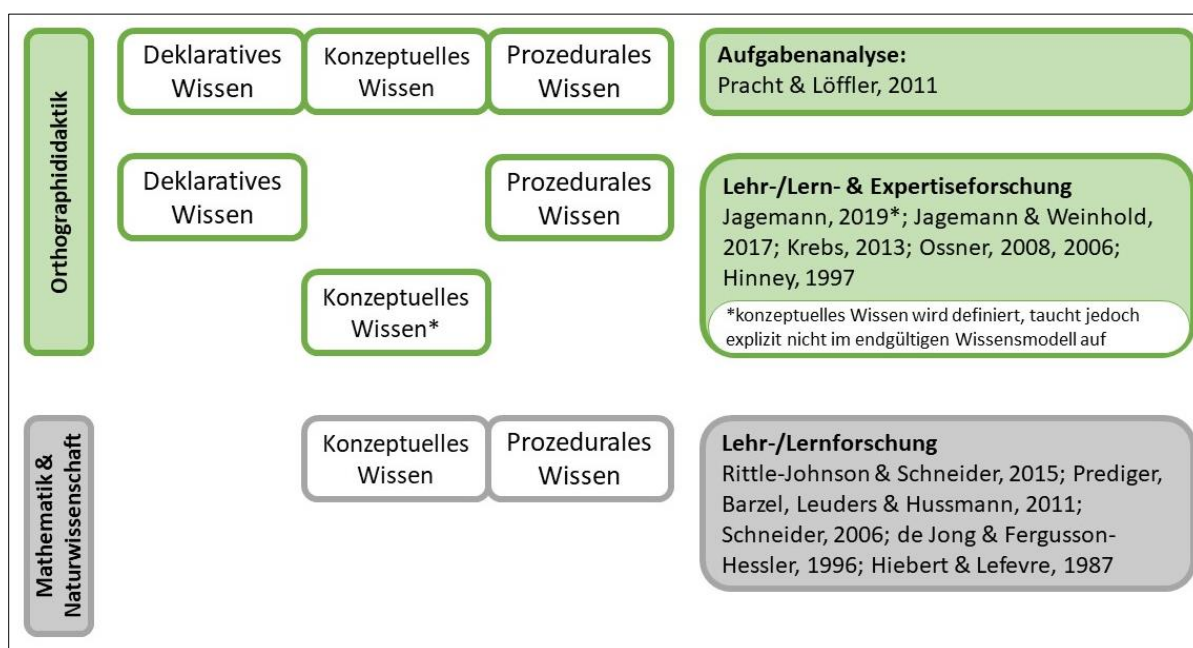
Orthographiedidaktik

Deklaratives Wissen

Konzeptuelles Wissen

Prozedurales Wissen

**Aufgabenanalyse:**
Pracht & Löffler, 2011

Deklaratives Wissen

Prozedurales Wissen

**Lehr-/Lern- & Expertiseforschung**
Jagemann, 2019*; Jagemann & Weinhold, 2017; Krebs, 2013; Ossner, 2008, 2006; Hinney, 1997

Konzeptuelles Wissen*

*konzeptuelles Wissen wird definiert, taucht jedoch explizit nicht im endgültigen Wissensmodell auf

Mathematik & Naturwissenschaft

Konzeptuelles Wissen

Prozedurales Wissen

**Lehr-/Lernforschung**
Rittle-Johnson & Schneider, 2015; Prediger, Barzel, Leuders & Hussmann, 2011; Schneider, 2006; de Jong & Fergusson-Hessler, 1996; Hiebert & Lefevre, 1987